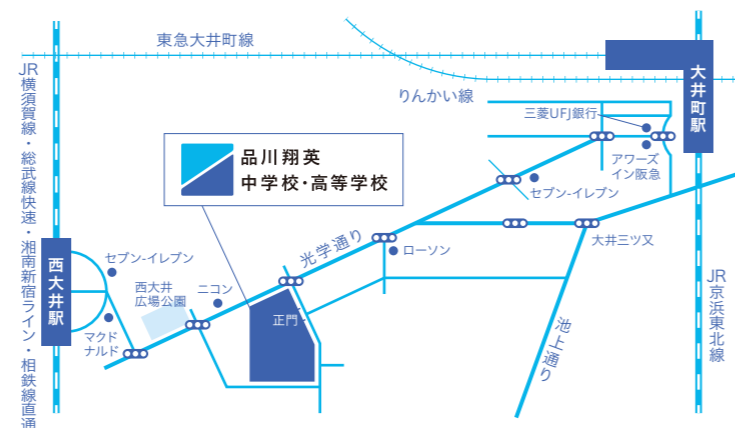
東急大井町線

JR横須賀線・総武線快速・湘南新宿ライン・相鉄線直通

大井町駅

りんかい線

三菱UFJ銀行

アワーズイン阪急

品川翔英
中学校・高等学校

セブン-イレブン

セブン-イレブン

ローソン

大井三ツ又

光学通り

西大井駅

西大井広場公園

ニコン

マクドナルド

正門

池上通り

JR京浜東北線